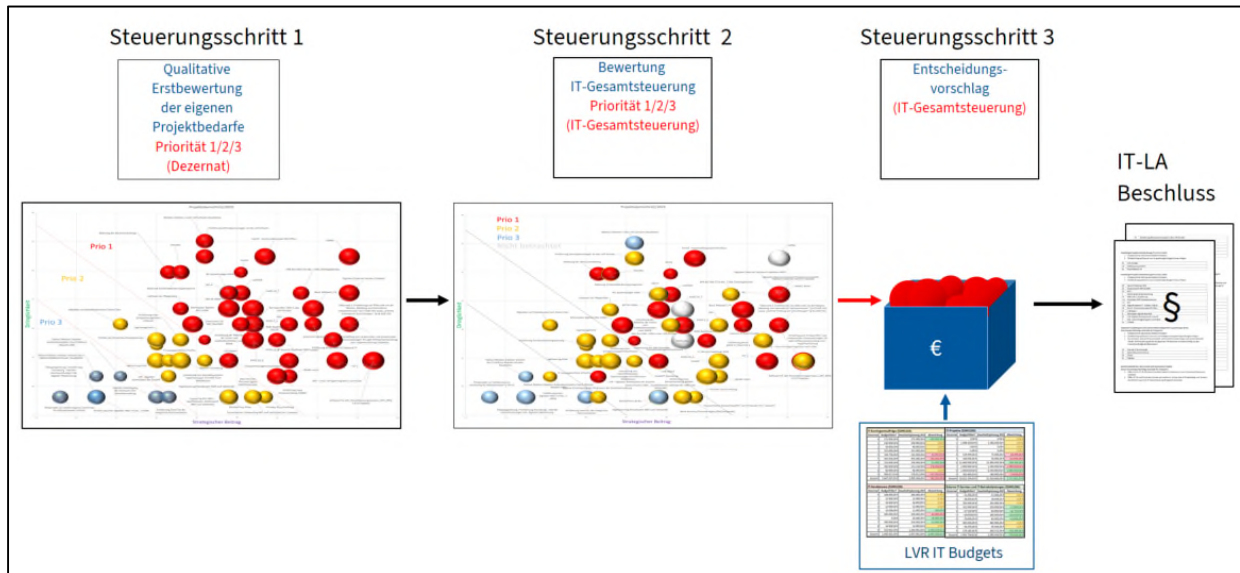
Steuerungsschritt 1

Qualitative Erstbewertung der eigenen Projektbedarfe
Priorität 1/2/3
(Dezernat)

Prio 1
Prio 2
Prio 3

Dringlichkeit
Strategischer Beitrag

Steuerungsschritt 2

Bewertung IT-Gesamtsteuerung
Priorität 1/2/3
(IT-Gesamtsteuerung)

Prio 1
Prio 2
Prio 3
Nicht betrachtet

Steuerungsschritt 3

Entscheidungs-vorschlag
(IT-Gesamtsteuerung)

€

IT-LA Beschluss

§

LVR IT Budgets